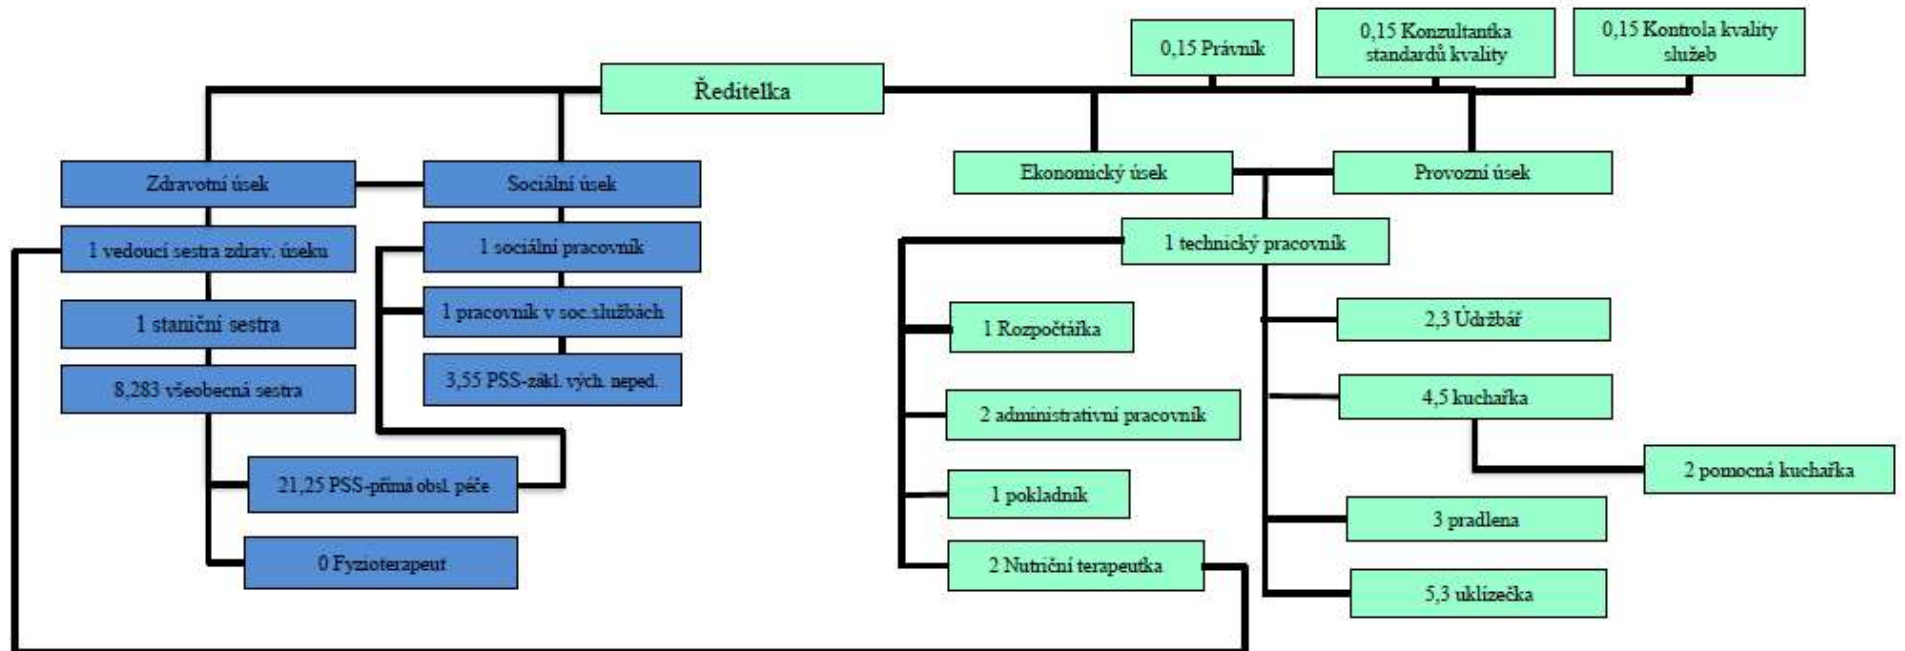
0,15 Právník

0,15 Konzultantka standardů kvality

0,15 Kontrola kvality služeb

Ředitelka

Zdravotní úsek

Sociální úsek

Ekonomický úsek

Provozní úsek

1 vedoucí sestra zdrav. úseku

1 sociální pracovník

1 technický pracovník

1 staniční sestra

1 pracovník v soc.službách

3,55 PSS-zákl. vých. neped.

8,283 všeobecná sestra

21,25 PSS-přímá obsl. péče

0 Fyzioterapeut

1 Rozpočtářka

2 administrativní pracovník

1 pokladník

2 Nutriční terapeutka

2,3 Údržbář

4,5 kuchařka

2 pomocná kuchařka

3 pradlena

5,3 uklízečka